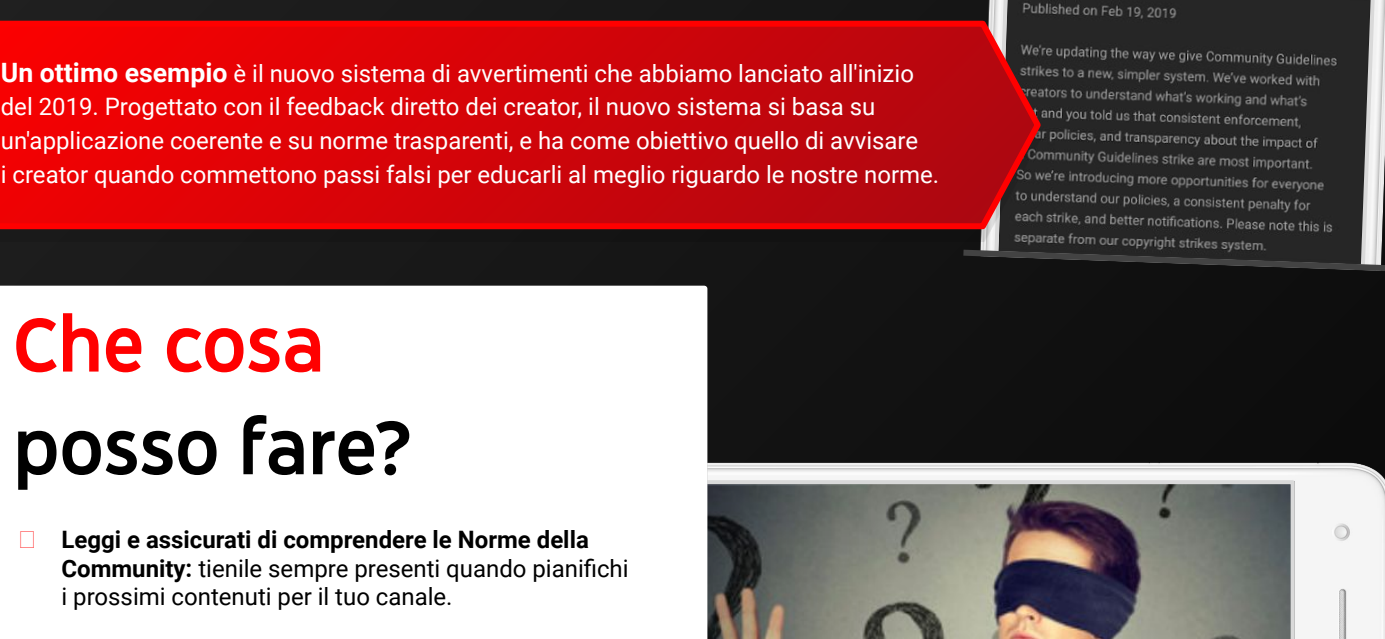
Published on Feb 19, 2019

We're updating the way we give Community Guidelines strikes to a new, simpler system. We've worked with creators to understand what's working and what's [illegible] and you told us that consistent enforcement, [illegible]r policies, and transparency about the impact of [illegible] Community Guidelines strike are most important. So we're introducing more opportunities for everyone to understand our policies, a consistent penalty for each strike, and better notifications. Please note this is separate from our copyright strikes system.

**Un ottimo esempio** è il nuovo sistema di avvertimenti che abbiamo lanciato all'inizio del 2019. Progettato con il feedback diretto dei creator, il nuovo sistema si basa su un'applicazione coerente e su norme trasparenti, e ha come obiettivo quello di avvisare i creator quando commettono passi falsi per educarli al meglio riguardo le nostre norme.

Che cosa posso fare?

**Leggi e assicurati di comprendere le Norme della Community:** tienile sempre presenti quando pianifichi i prossimi contenuti per il tuo canale.